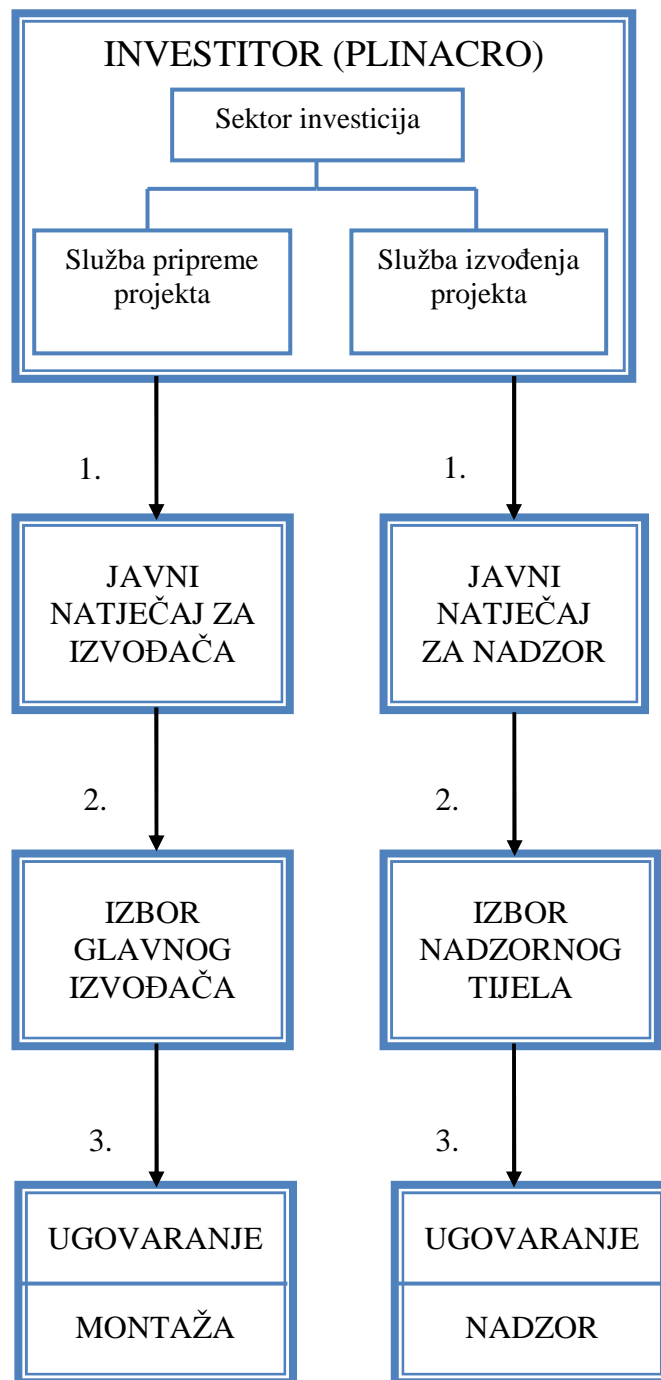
INVESTITOR (PLINACRO)

Sektor investicija

Služba pripreme projekta

Služba izvođenja projekta

1.

1.

JAVNI NATJEČAJ ZA IZVOĐAČA

JAVNI NATJEČAJ ZA NADZOR

2.

2.

IZBOR GLAVNOG IZVOĐAČA

IZBOR NADZORNOG TIJELA

3.

3.

UGOVARANJE

MONTAŽA

UGOVARANJE

NADZOR